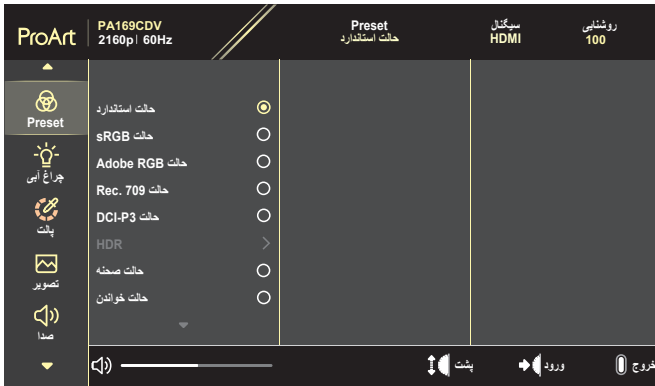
ProArt PA169CDV 2160p | 60Hz

Preset
حالت استاندارد

سیگنال
HDMI

روشنایی
100

Preset
چراغ آبی
پالت
تصویر
صدا

حالت استاندارد
حالت sRGB
حالت Adobe RGB
حالت Rec. 709
حالت DCI-P3
HDR
حالت صحنه
حالت خواندن

پشت
ورود
خروج